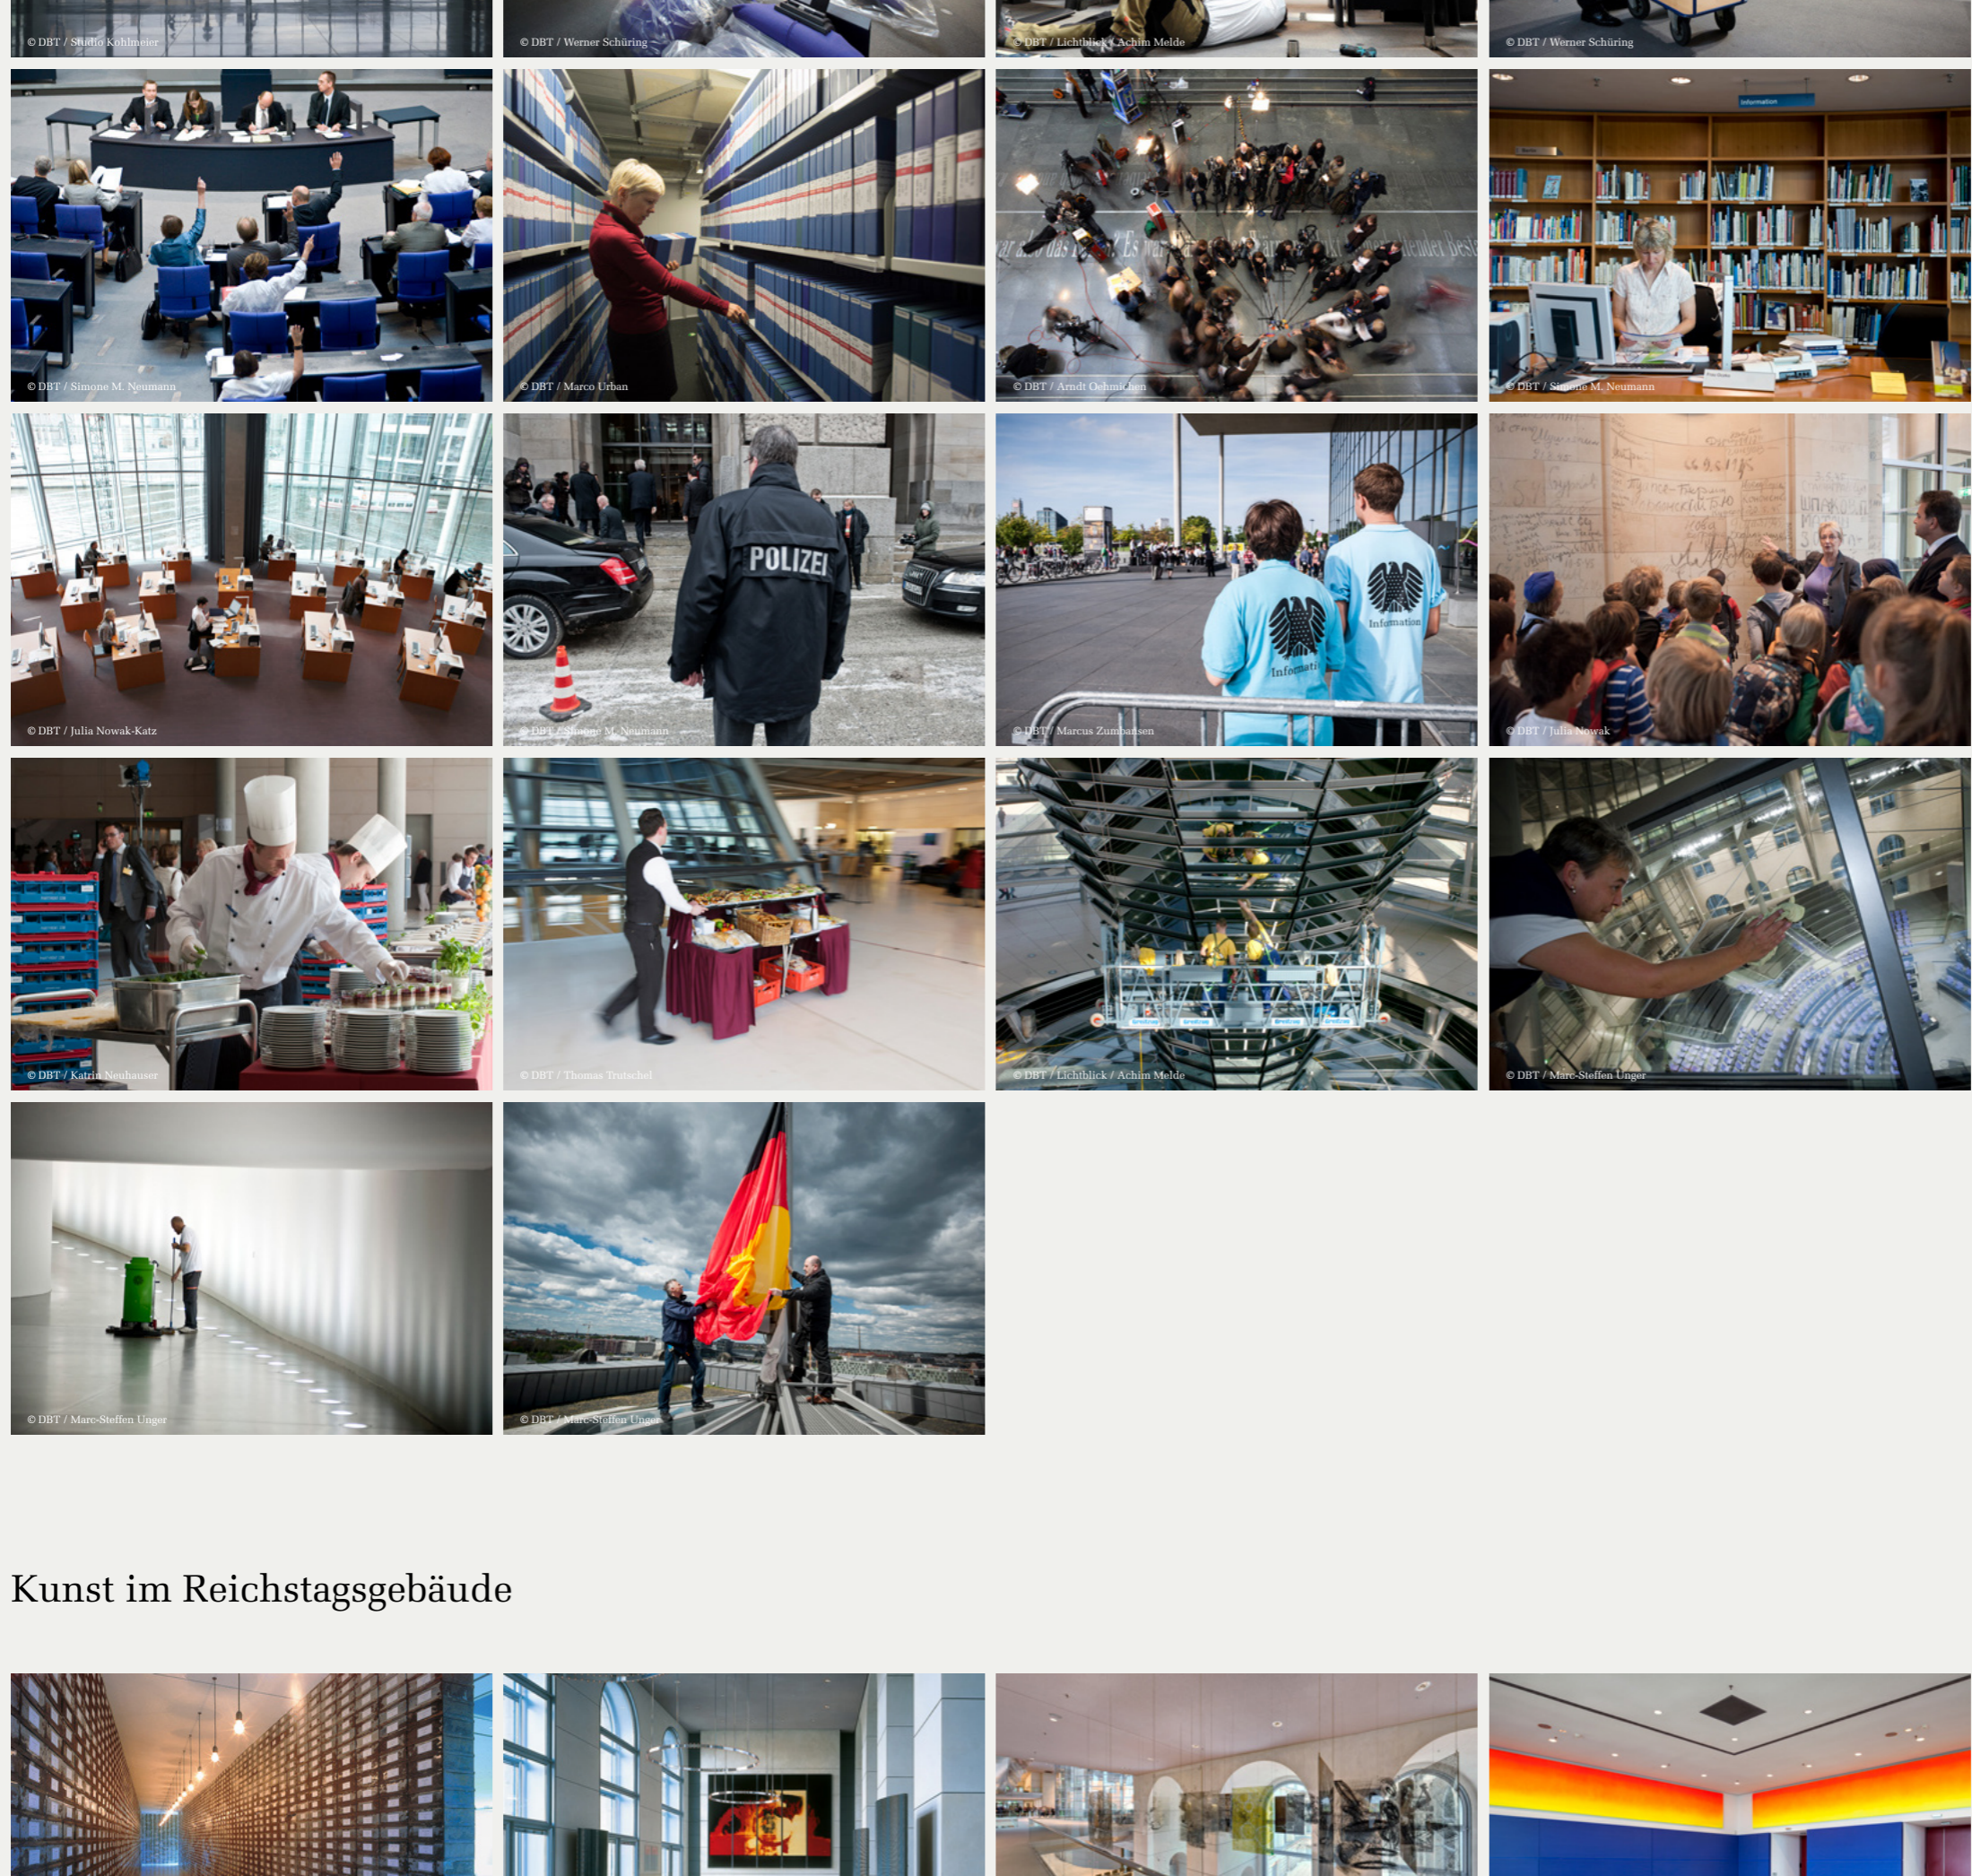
© DBT / Studio Kohlmeier
© DBT / Werner Schüring
© DBT / Lichtblick / Achim Melde
© DBT / Werner Schüring

© DBT / Simone M. Neumann
© DBT / Marco Urban
© DBT / Arndt Oehmichen
Information
© DBT / Simone M. Neumann

© DBT / Julia Nowak-Katz
POLIZEI
© DBT / Simone M. Neumann
Information
Information
© DBT / Marcus Zumbansen
© DBT / Julia Nowak

© DBT / Katrin Neuhauser
© DBT / Thomas Trutschel
© DBT / Lichtblick / Achim Melde
© DBT / Marc-Steffen Unger

© DBT / Marc-Steffen Unger
© DBT / Marc-Steffen Unger

Kunst im Reichstagsgebäude